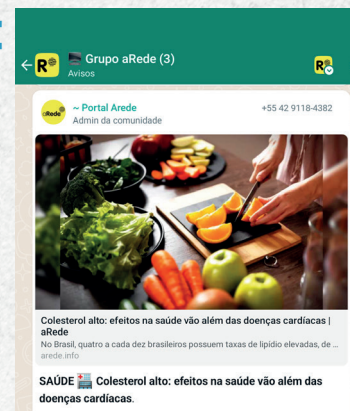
Grupo aRede (3)
Avisos

~ Portal Arede
Admin da comunidade
+55 42 9118-4382

Colesterol alto: efeitos na saúde vão além das doenças cardíacas | aRede
No Brasil, quatro a cada dez brasileiros possuem taxas de lipídio elevadas, de ...
arede.info

SAÚDE 🏥 Colesterol alto: efeitos na saúde vão além das doenças cardíacas.